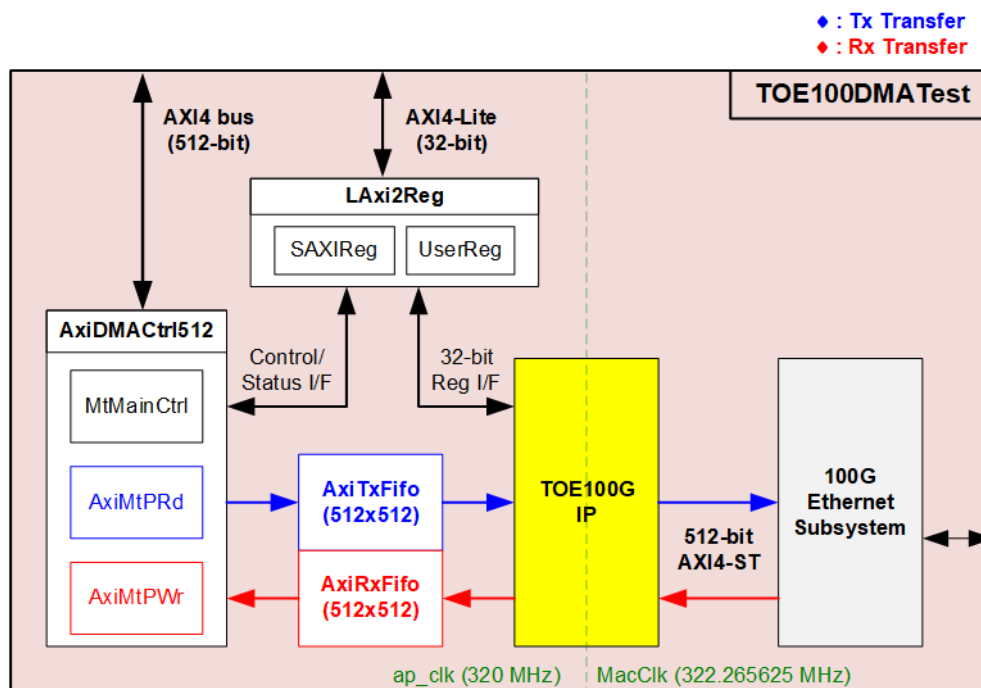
♦ : Tx Transfer
♦ : Rx Transfer

TOE100DMATest

AXI4 bus
(512-bit)

AXI4-Lite
(32-bit)

LAxi2Reg

SAXIReg

UserReg

AxiDMACtrl512

Control/
Status I/F

32-bit
Reg I/F

MtMainCtrl

AxiMtPRd

AxiTxFifo
(512x512)

TOE100G
IP

100G
Ethernet
Subsystem

512-bit
AXI4-ST

AxiMtPWr

AxiRxFifo
(512x512)

ap_clk (320 MHz)

MacClk (322.265625 MHz)